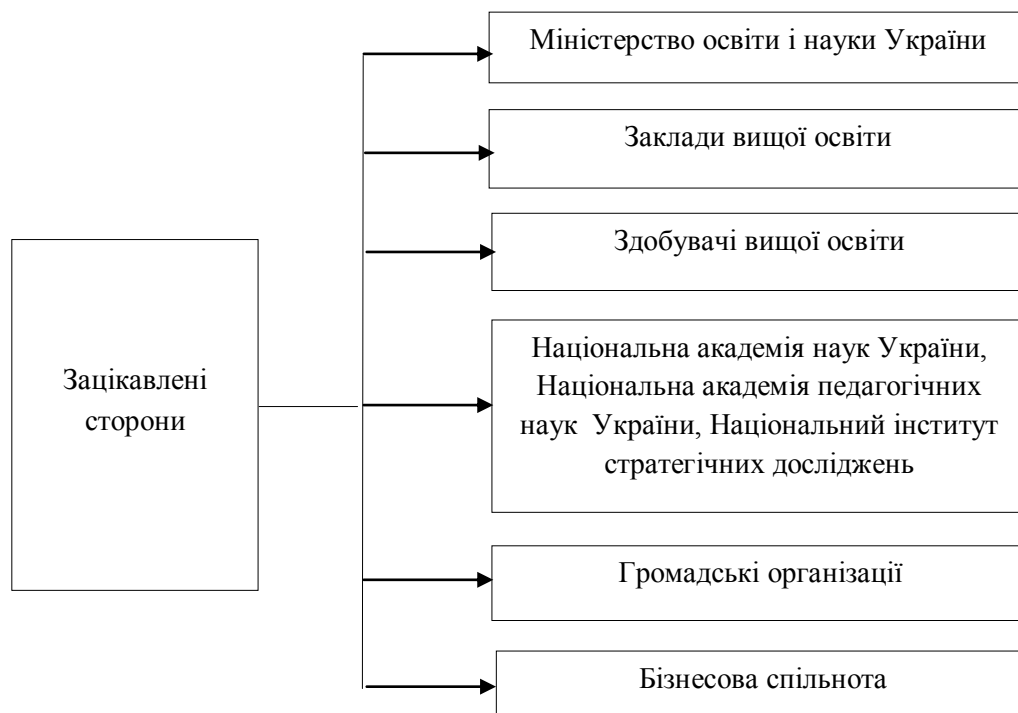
Зацікавлені сторони

Міністерство освіти і науки України

Заклади вищої освіти

Здобувачі вищої освіти

Національна академія наук України, Національна академія педагогічних наук України, Національний інститут стратегічних досліджень

Громадські організації

Бізнесова спільнота